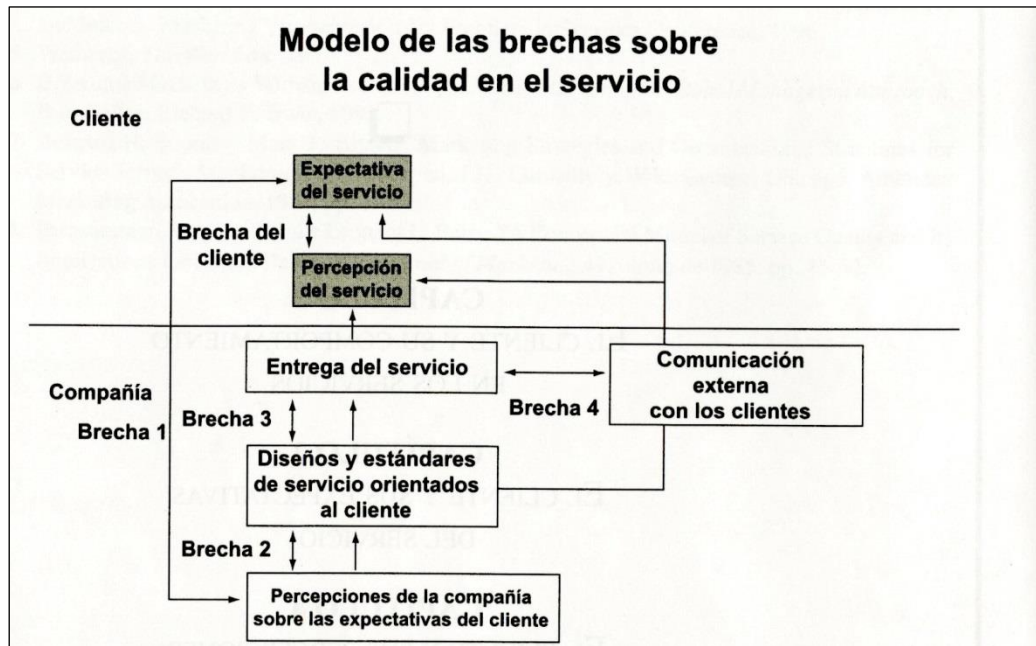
Modelo de las brechas sobre la calidad en el servicio

Cliente

Expectativa del servicio

Brecha del cliente

Percepción del servicio

Entrega del servicio

Comunicación externa con los clientes

Compañía

Brecha 1

Brecha 3

Brecha 4

Diseños y estándares de servicio orientados al cliente

Brecha 2

Percepciones de la compañía sobre las expectativas del cliente